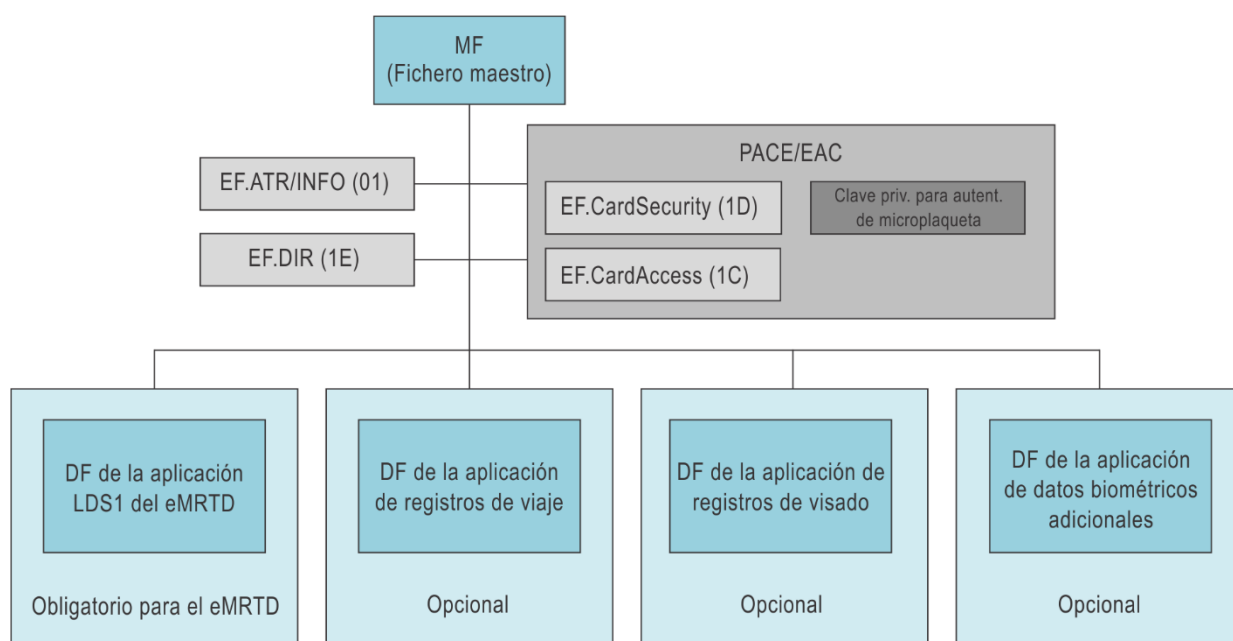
MF
(Fichero maestro)

EF.ATR/INFO (01)

EF.DIR (1E)

PACE/EAC

EF.CardSecurity (1D)

Clave priv. para autent. de microplaqueta

EF.CardAccess (1C)

DF de la aplicación LDS1 del eMRTD

Obligatorio para el eMRTD

DF de la aplicación de registros de viaje

Opcional

DF de la aplicación de registros de visado

Opcional

DF de la aplicación de datos biométricos adicionales

Opcional